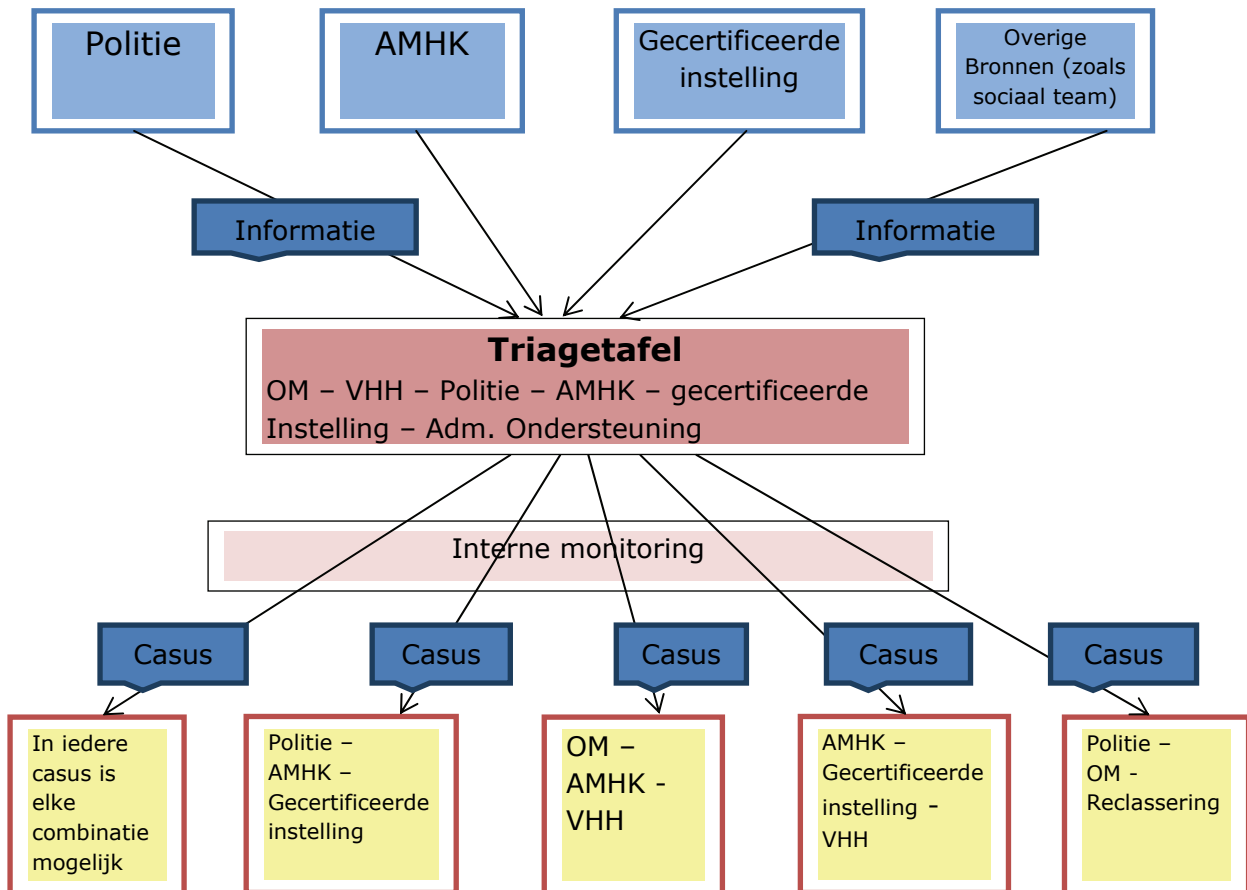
Politie

AMHK

Gecertificeerde instelling

Overige Bronnen (zoals sociaal team)

Informatie

Informatie

Triagetafel

OM – VHH – Politie – AMHK – gecertificeerde Instelling – Adm. Ondersteuning

Interne monitoring

Casus

Casus

Casus

Casus

Casus

In iedere casus is elke combinatie mogelijk

Politie – AMHK – Gecertificeerde instelling

OM – AMHK - VHH

AMHK – Gecertificeerde instelling - VHH

Politie – OM - Reclassering